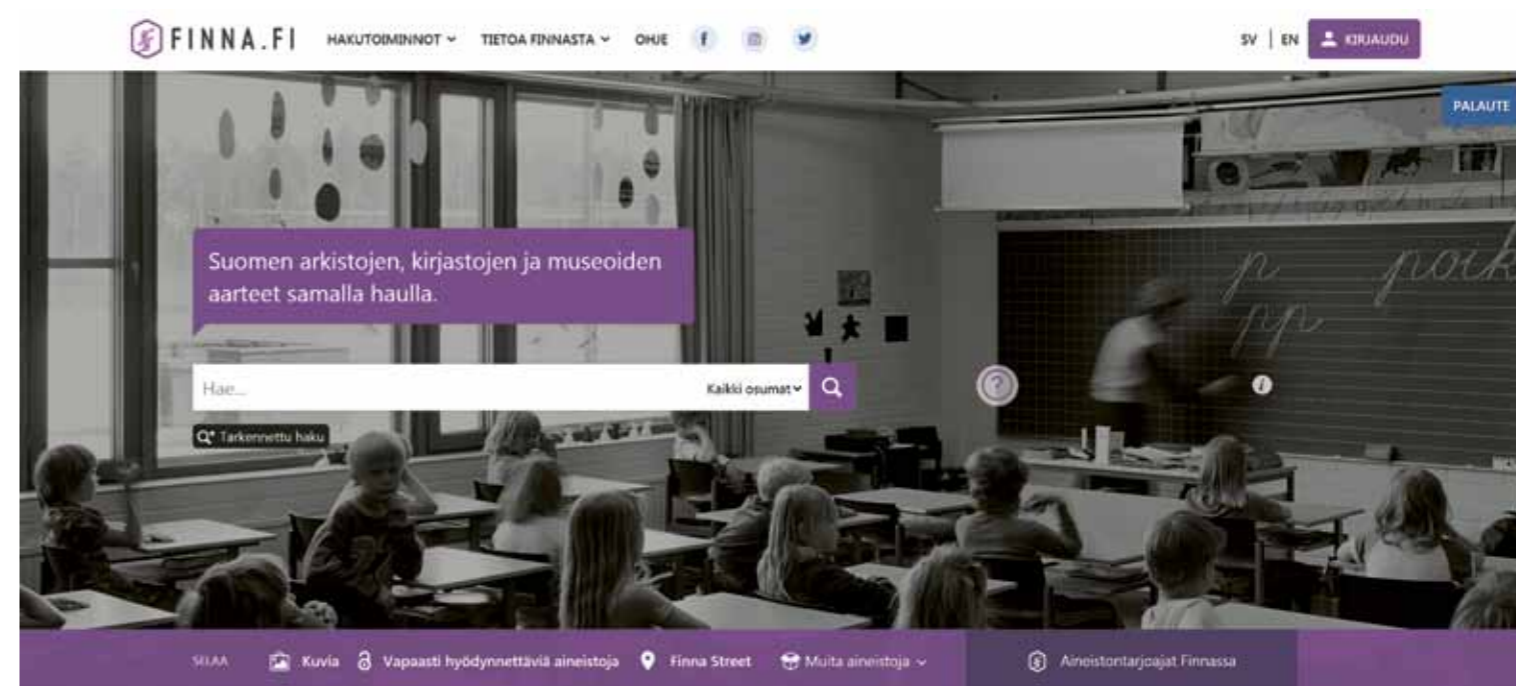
FINNA.FI HAKUTOIMINNOT TIETOA FINNASTA OHJE

SV | EN KIRJAUDU

PALAUTE

Suomen arkistojen, kirjastojen ja museoiden aarteet samalla haulla.

Hae...

Kaikki osumat

Tarkennettu haku

SELAA Kuvia Vapaasti hyödynnettäviä aineistoja Finna Street Muita aineistoja

Aineistontarjoajat Finnassa